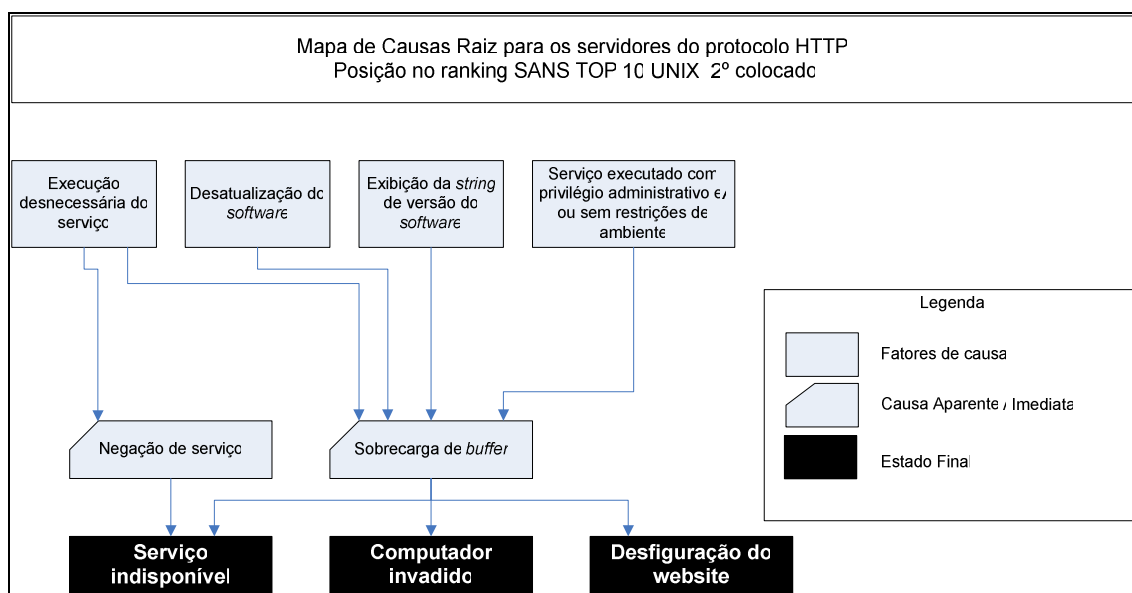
Mapa de Causas Raiz para os servidores do protocolo HTTP
Posição no ranking SANS TOP 10 UNIX 2º colocado

Execução desnecessária do serviço

Desatualização do *software*

Exibição da *string* de versão do *software*

Serviço executado com privilégio administrativo e/ ou sem restrições de ambiente

Legenda

Fatores de causa

Causa Aparente / Imediata

Estado Final

Negação de serviço

Sobrecarga de *buffer*

Serviço indisponível

Computador invadido

Desfiguração do website